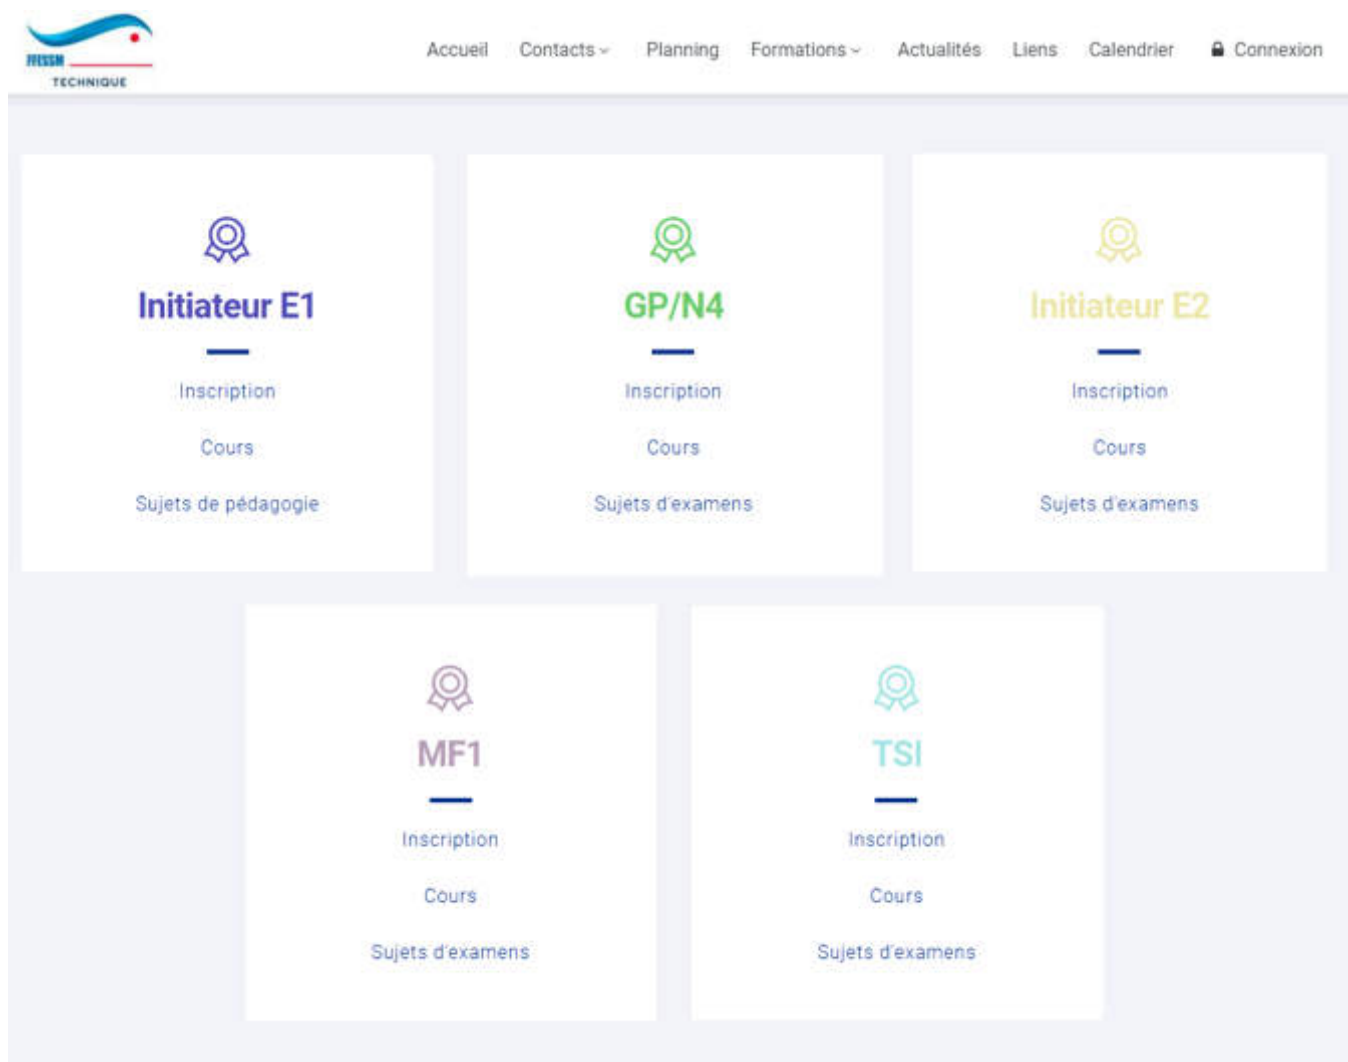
FFESSM
TECHNIQUE

Accueil Contacts Planning Formations Actualités Liens Calendrier Connexion

Initiateur E1

Inscription

Cours

Sujets de pédagogie

GP/N4

Inscription

Cours

Sujets d'examens

Initiateur E2

Inscription

Cours

Sujets d'examens

MF1

Inscription

Cours

Sujets d'examens

TSI

Inscription

Cours

Sujets d'examens